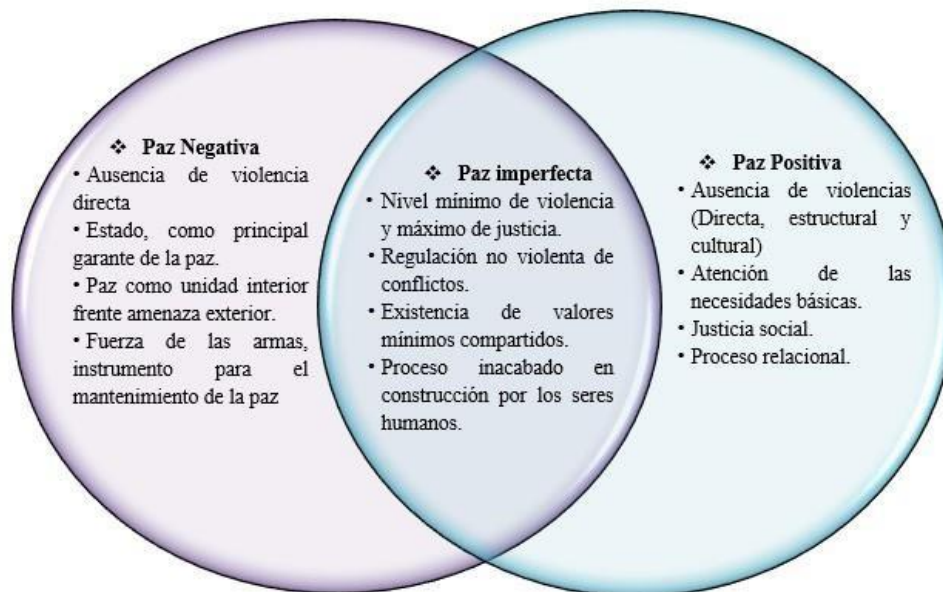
❖ Paz Negativa
• Ausencia de violencia directa
• Estado, como principal garante de la paz.
• Paz como unidad interior frente amenaza exterior.
• Fuerza de las armas, instrumento para el mantenimiento de la paz

❖ Paz imperfecta
• Nivel mínimo de violencia y máximo de justicia.
• Regulación no violenta de conflictos.
• Existencia de valores mínimos compartidos.
• Proceso inacabado en construcción por los seres humanos.

❖ Paz Positiva
• Ausencia de violencias (Directa, estructural y cultural)
• Atención de las necesidades básicas.
• Justicia social.
• Proceso relacional.